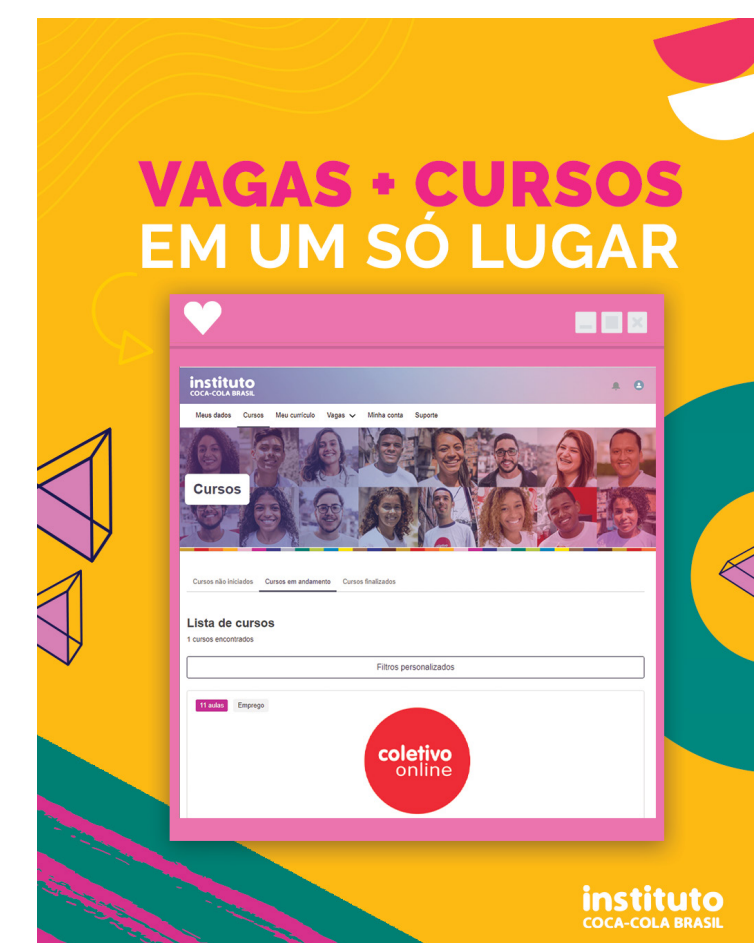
VAGAS + CURSOS
EM UM SÓ LUGAR

instituto
COCA-COLA BRASIL

Meus dados Cursos Meu currículo Vagas Minha conta Suporte

Cursos

Cursos não iniciados Cursos em andamento Cursos finalizados

Lista de cursos
1 cursos encontrados

Filtros personalizados

11 aulas Emprego

coletivo
online

instituto
COCA-COLA BRASIL